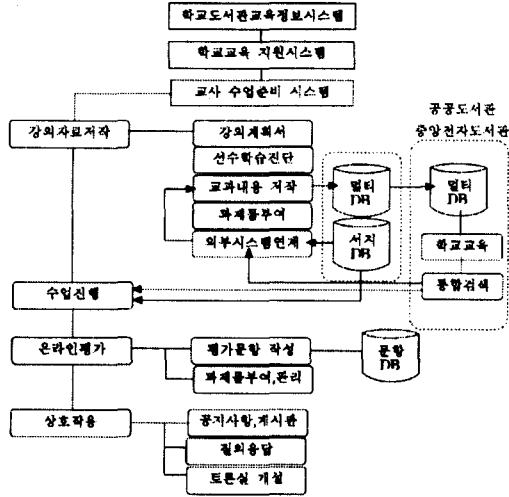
학교도서관교육정보시스템

학교교육 지원시스템

교사 수업준비 시스템

공공도서관 중앙전자도서관

강의자료저작

강의계획서

선수학습진단

교과내용 저작

과제물부여

외부시스템연계

멀티 DB

서지 DB

멀티 DB

학교교육

통합검색

수업진행

온라인평가

평가문항 작성

과제물부여,관리

문항 DB

상호작용

공지사항,게시판

질의응답

토론실 개설